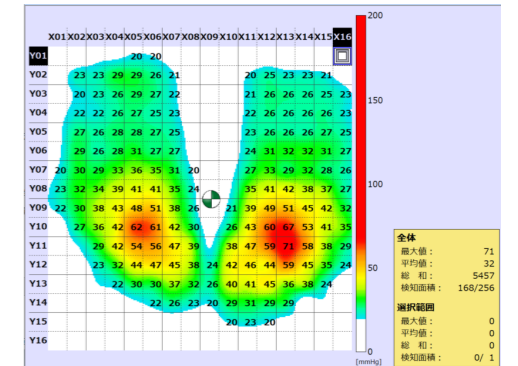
X01 X02 X03 X04 X05 X06 X07 X08 X09 X10 X11 X12 X13 X14 X15 X16

| | X01 | X02 | X03 | X04 | X05 | X06 | X07 | X08 | X09 | X10 | X11 | X12 | X13 | X14 | X15 | X16 |
|---|---|---|---|---|---|---|---|---|---|---|---|---|---|---|---|---|
| Y01 | | | | | 20 | 20 | | | | | | | | | | |
| Y02 | | 23 | 23 | 29 | 29 | 26 | 21 | | | | 20 | 25 | 23 | 23 | 21 | |
| Y03 | | 20 | 23 | 26 | 29 | 27 | 22 | | | | 21 | 26 | 26 | 25 | 23 | |
| Y04 | | 22 | 22 | 26 | 27 | 25 | 23 | | | | 22 | 26 | 26 | 26 | 23 | |
| Y05 | | 27 | 26 | 28 | 28 | 27 | 25 | | | | 22 | 26 | 26 | 26 | 23 | |
| Y06 | | 29 | 26 | 28 | 31 | 27 | 27 | | | | 24 | 31 | 32 | 32 | 31 | 27 |
| Y07 | 20 | 30 | 29 | 33 | 36 | 35 | 31 | 20 | | | 27 | 33 | 29 | 32 | 28 | 26 |
| Y08 | 23 | 32 | 34 | 39 | 41 | 41 | 35 | 24 | | | 35 | 41 | 42 | 38 | 37 | 27 |
| Y09 | 22 | 30 | 38 | 43 | 48 | 51 | 38 | 26 | | 21 | 39 | 49 | 51 | 45 | 42 | 32 |
| Y10 | | 27 | 36 | 42 | 62 | 61 | 42 | 30 | | 26 | 43 | 60 | 67 | 53 | 41 | 35 |
| Y11 | | | 29 | 42 | 54 | 56 | 47 | 39 | | 38 | 47 | 59 | 71 | 58 | 38 | 29 |
| Y12 | | | 23 | 32 | 44 | 47 | 45 | 38 | 24 | 42 | 46 | 44 | 59 | 45 | 35 | 24 |
| Y13 | | | | 22 | 30 | 30 | 37 | 32 | 26 | 40 | 41 | 45 | 36 | 38 | 24 | |
| Y14 | | | | | | 22 | 26 | 23 | 20 | 29 | 31 | 29 | 29 | | | |
| Y15 | | | | | | | | | | 20 | 23 | 20 | | | | |
| Y16 | | | | | | | | | | | | | | | | |

200
150
100
50
0
[mmHg]

全体
最大値： 71
平均値： 32
総　和： 5457
検知面積： 168/256

選択範囲
最大値： 0
平均値： 0
総　和： 0
検知面積： 0/ 1